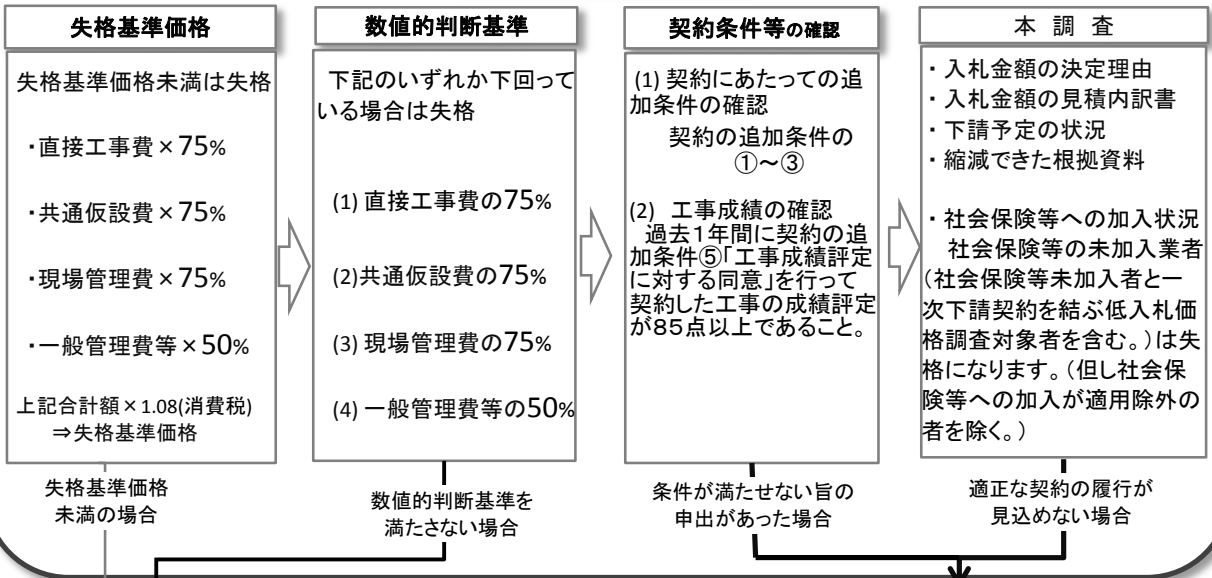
失格基準価格

失格基準価格未満は失格

・直接工事費×75%

・共通仮設費×75%

・現場管理費×75%

・一般管理費等×50%

上記合計額×1.08(消費税)
⇒失格基準価格

失格基準価格
未満の場合

数値的判断基準

下記のいずれか下回っている場合は失格

(1) 直接工事費の75%

(2)共通仮設費の75%

(3) 現場管理費の75%

(4) 一般管理費等の50%

数値的判断基準を
満たさない場合

契約条件等の確認

(1) 契約にあたっての追加条件の確認
契約の追加条件の①～③

(2) 工事成績の確認
過去1年間に契約の追加条件⑤「工事成績評定に対する同意」を行って契約した工事の成績評定が85点以上であること。

条件が満たせない旨の
申出があった場合

本調査

・入札金額の決定理由
・入札金額の見積内訳書
・下請予定の状況
・縮減できた根拠資料

・社会保険等への加入状況
社会保険等の未加入業者（社会保険等未加入者と一次下請契約を結ぶ低入札価格調査対象者を含む。）は失格になります。（但し社会保険等への加入が適用除外の者を除く。）

適正な契約の履行が
見込めない場合